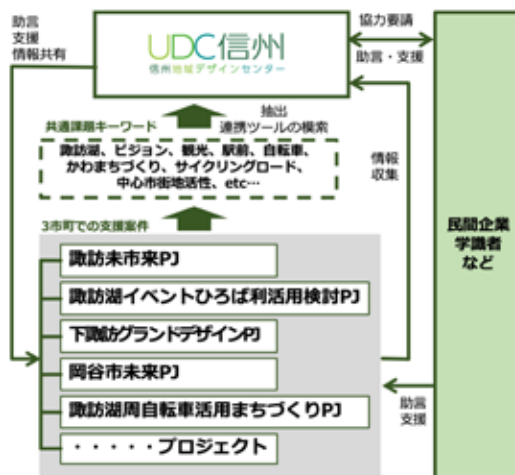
助言
支援
情報共有

UDC信州
信州地域デザインセンター

協力要請

助言・支援

抽出
連携ツールの模索

共通課題キーワード

諏訪湖、ビジョン、観光、駅前、自転車、かわまちづくり、サイクリングロード、中心市街地活性、etc…

情報
収集

3市町での支援案件

諏訪未市来PJ

諏訪湖イベントひろば利活用検討PJ

下諏訪グランドデザインPJ

岡谷市未来PJ

諏訪湖周自転車活用まちづくりPJ

・・・・・プロジェクト

民間企業
学識者
など

助言
支援